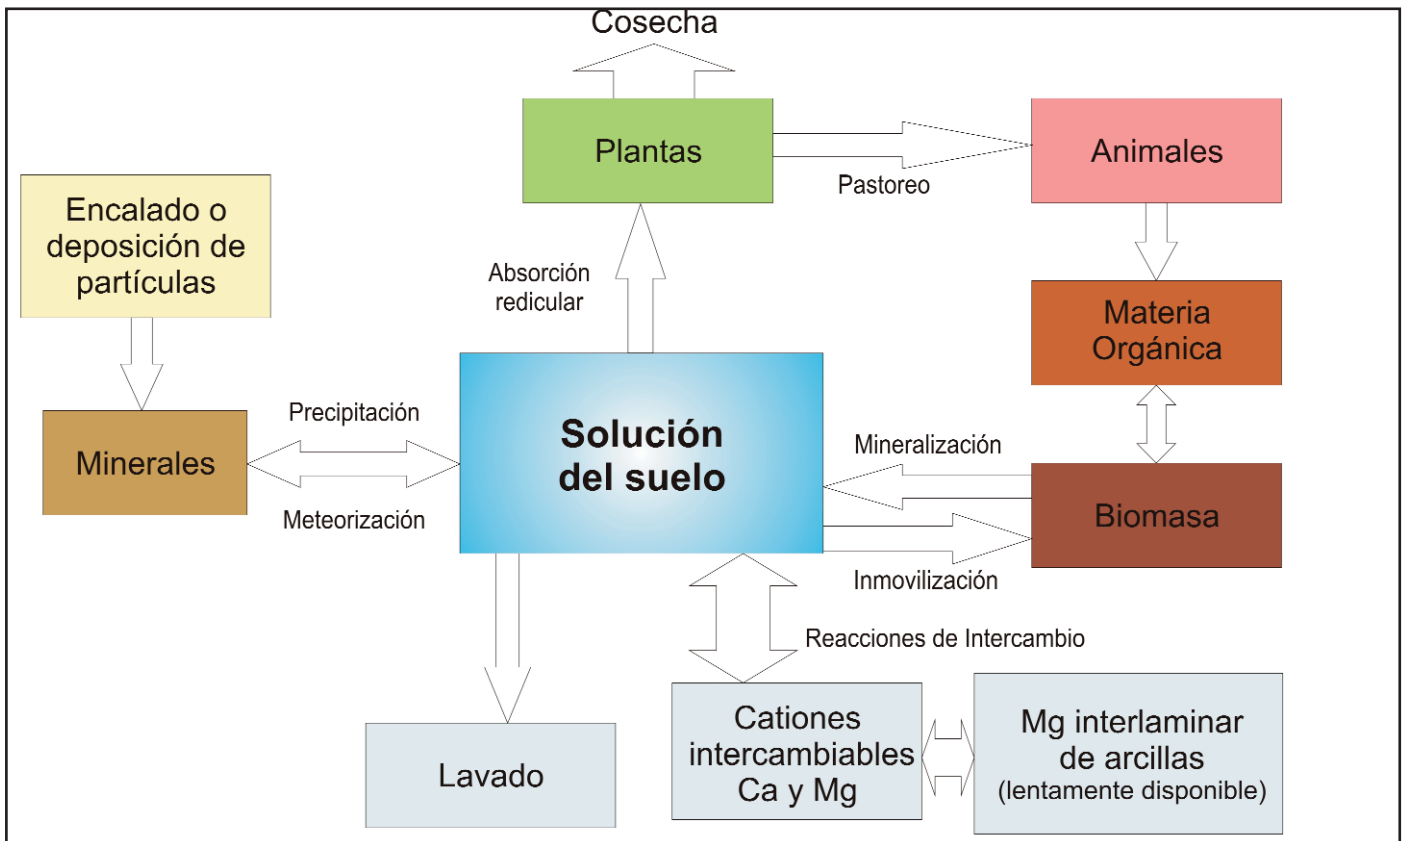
Cosecha

Plantas

Pastoreo

Animales

Encalado o deposición de partículas

Absorción redicular

Materia Orgánica

Minerales

Precipitación

Meteorización

Solución del suelo

Mineralización

Biomasa

Inmovilización

Reacciones de Intercambio

Lavado

Cationes intercambiables Ca y Mg

Mg interlaminar de arcillas (lentamente disponible)